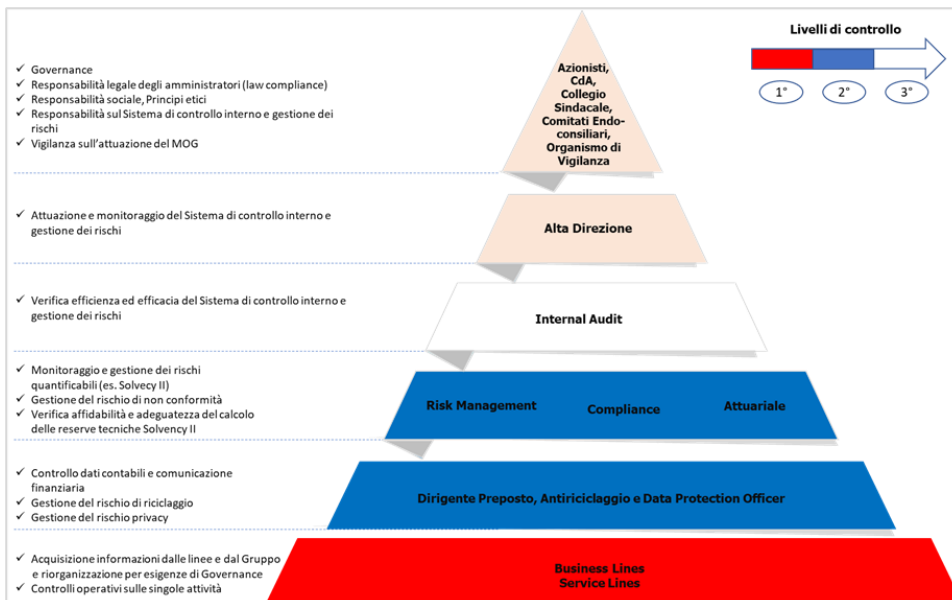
✓ Governance
✓ Responsabilità legale degli amministratori (law compliance)
✓ Responsabilità sociale, Principi etici
✓ Responsabilità sul Sistema di controllo interno e gestione dei rischi
✓ Vigilanza sull'attuazione del MOG

Azionisti, CdA, Collegio Sindacale, Comitati Endo-consiliari, Organismo di Vigilanza

Livelli di controllo

1° 2° 3°

✓ Attuazione e monitoraggio del Sistema di controllo interno e gestione dei rischi

Alta Direzione

✓ Verifica efficienza ed efficacia del Sistema di controllo interno e gestione dei rischi

Internal Audit

✓ Monitoraggio e gestione dei rischi quantificabili (es. Solvecy II)
✓ Gestione del rischio di non conformità
✓ Verifica affidabilità e adeguatezza del calcolo delle reserve tecniche Solvency II

Risk Management Compliance Attuariale

✓ Controllo dati contabili e comunicazione finanziaria
✓ Gestione del rischio di riciclaggio
✓ Gestione del rischio privacy

Dirigente Preposto, Antiriciclaggio e Data Protection Officer

✓ Acquisizione informazioni dalle linee e dal Gruppo e riorganizzazione per esigenze di Governance
✓ Controlli operativi sulle singole attività

Business Lines
Service Lines